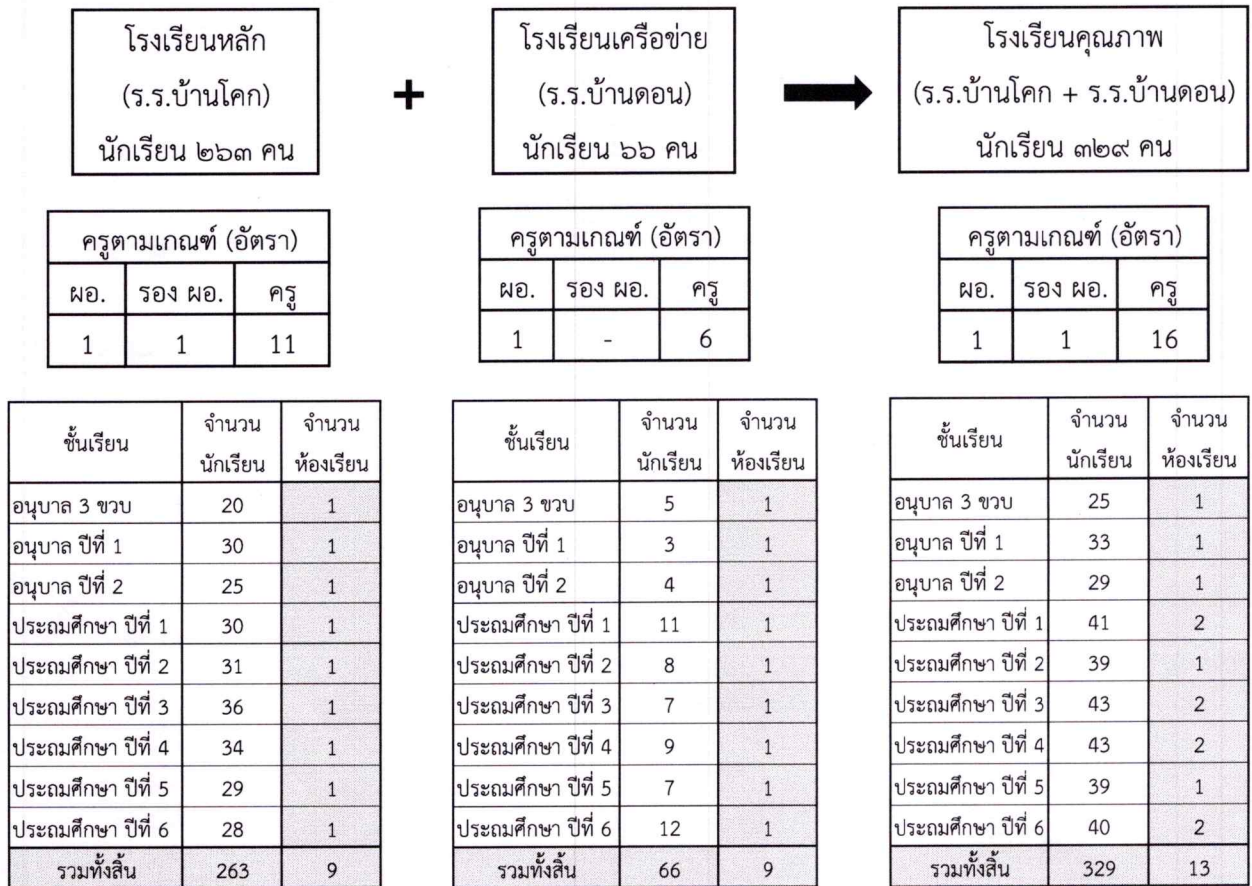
โรงเรียนหลัก
(ร.ร.บ้านโคก)
นักเรียน ๒๖๓ คน

+

โรงเรียนเครือข่าย
(ร.ร.บ้านดอน)
นักเรียน ๖๖ คน

โรงเรียนคุณภาพ
(ร.ร.บ้านโคก + ร.ร.บ้านดอน)
นักเรียน ๓๒๙ คน

| ครูตามเกณฑ์ (อัตรา) | | |
|---|---|---|
| ผอ. | รอง ผอ. | ครู |
| 1 | 1 | 11 |

| ครูตามเกณฑ์ (อัตรา) | | |
|---|---|---|
| ผอ. | รอง ผอ. | ครู |
| 1 | - | 6 |

| ครูตามเกณฑ์ (อัตรา) | | |
|---|---|---|
| ผอ. | รอง ผอ. | ครู |
| 1 | 1 | 16 |

| ชั้นเรียน | จำนวนนักเรียน | จำนวนห้องเรียน |
|---|---|---|
| อนุบาล 3 ขวบ | 20 | 1 |
| อนุบาล ปีที่ 1 | 30 | 1 |
| อนุบาล ปีที่ 2 | 25 | 1 |
| ประถมศึกษา ปีที่ 1 | 30 | 1 |
| ประถมศึกษา ปีที่ 2 | 31 | 1 |
| ประถมศึกษา ปีที่ 3 | 36 | 1 |
| ประถมศึกษา ปีที่ 4 | 34 | 1 |
| ประถมศึกษา ปีที่ 5 | 29 | 1 |
| ประถมศึกษา ปีที่ 6 | 28 | 1 |
| รวมทั้งสิ้น | 263 | 9 |

| ชั้นเรียน | จำนวนนักเรียน | จำนวนห้องเรียน |
|---|---|---|
| อนุบาล 3 ขวบ | 5 | 1 |
| อนุบาล ปีที่ 1 | 3 | 1 |
| อนุบาล ปีที่ 2 | 4 | 1 |
| ประถมศึกษา ปีที่ 1 | 11 | 1 |
| ประถมศึกษา ปีที่ 2 | 8 | 1 |
| ประถมศึกษา ปีที่ 3 | 7 | 1 |
| ประถมศึกษา ปีที่ 4 | 9 | 1 |
| ประถมศึกษา ปีที่ 5 | 7 | 1 |
| ประถมศึกษา ปีที่ 6 | 12 | 1 |
| รวมทั้งสิ้น | 66 | 9 |

| ชั้นเรียน | จำนวนนักเรียน | จำนวนห้องเรียน |
|---|---|---|
| อนุบาล 3 ขวบ | 25 | 1 |
| อนุบาล ปีที่ 1 | 33 | 1 |
| อนุบาล ปีที่ 2 | 29 | 1 |
| ประถมศึกษา ปีที่ 1 | 41 | 2 |
| ประถมศึกษา ปีที่ 2 | 39 | 1 |
| ประถมศึกษา ปีที่ 3 | 43 | 2 |
| ประถมศึกษา ปีที่ 4 | 43 | 2 |
| ประถมศึกษา ปีที่ 5 | 39 | 1 |
| ประถมศึกษา ปีที่ 6 | 40 | 2 |
| รวมทั้งสิ้น | 329 | 13 |